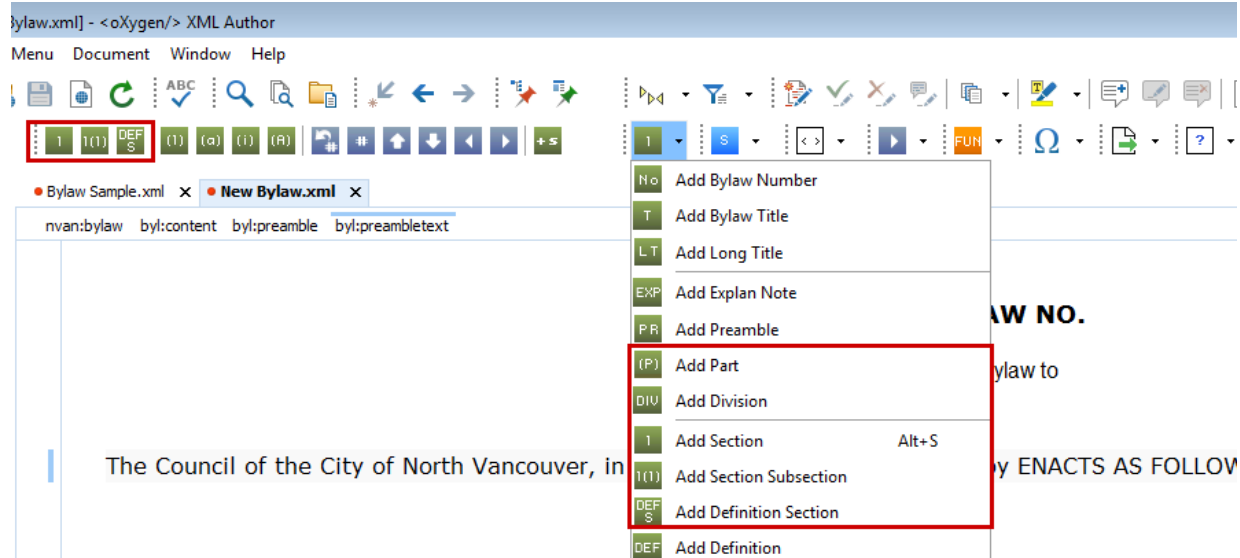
Bylaw.xml] - <oXygen/> XML Author

Menu Document Window Help

ABC

1 1(1) DEF S (1) (a) (i) (A) # +s

1 S <> FUN Ω ?

• Bylaw Sample.xml × • New Bylaw.xml ×

nvan:bylaw byl:content byl:preamble byl:preambletext

AW NO.

ylaw to

The Council of the City of North Vancouver, in

y ENACTS AS FOLLOW

No Add Bylaw Number
T Add Bylaw Title
LT Add Long Title
EXP Add Explan Note
PR Add Preamble
(P) Add Part
DIV Add Division
1 Add Section Alt+S
1(1) Add Section Subsection
DEF S Add Definition Section
DEF Add Definition